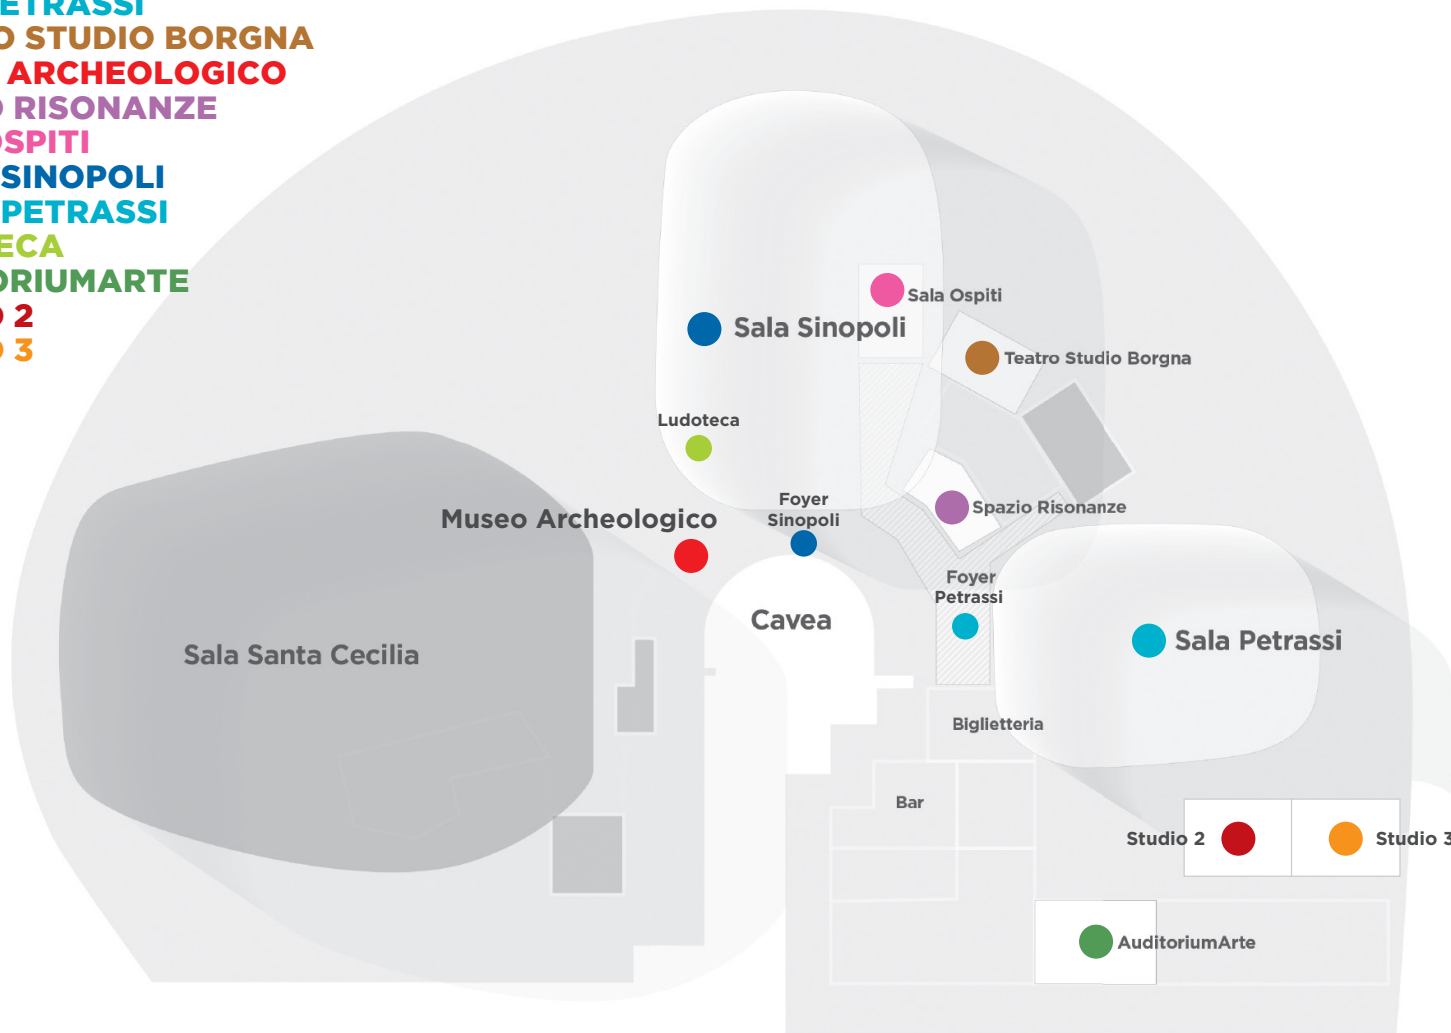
ETRASSI
O STUDIO BORGNA
ARCHEOLOGICO
O RISONANZE
OSPITI
SINOPOLI
PETRASSI
ECA
ORIUMARTE
O 2
O 3

Sala Ospiti
Sala Sinopoli
Teatro Studio Borgna
Ludoteca
Foyer Sinopoli
Spazio Risonanze
Museo Archeologico
Foyer Petrassi
Cavea
Sala Santa Cecilia
Sala Petrassi
Biglietteria
Bar
Studio 2
Studio 3
AuditoriumArte